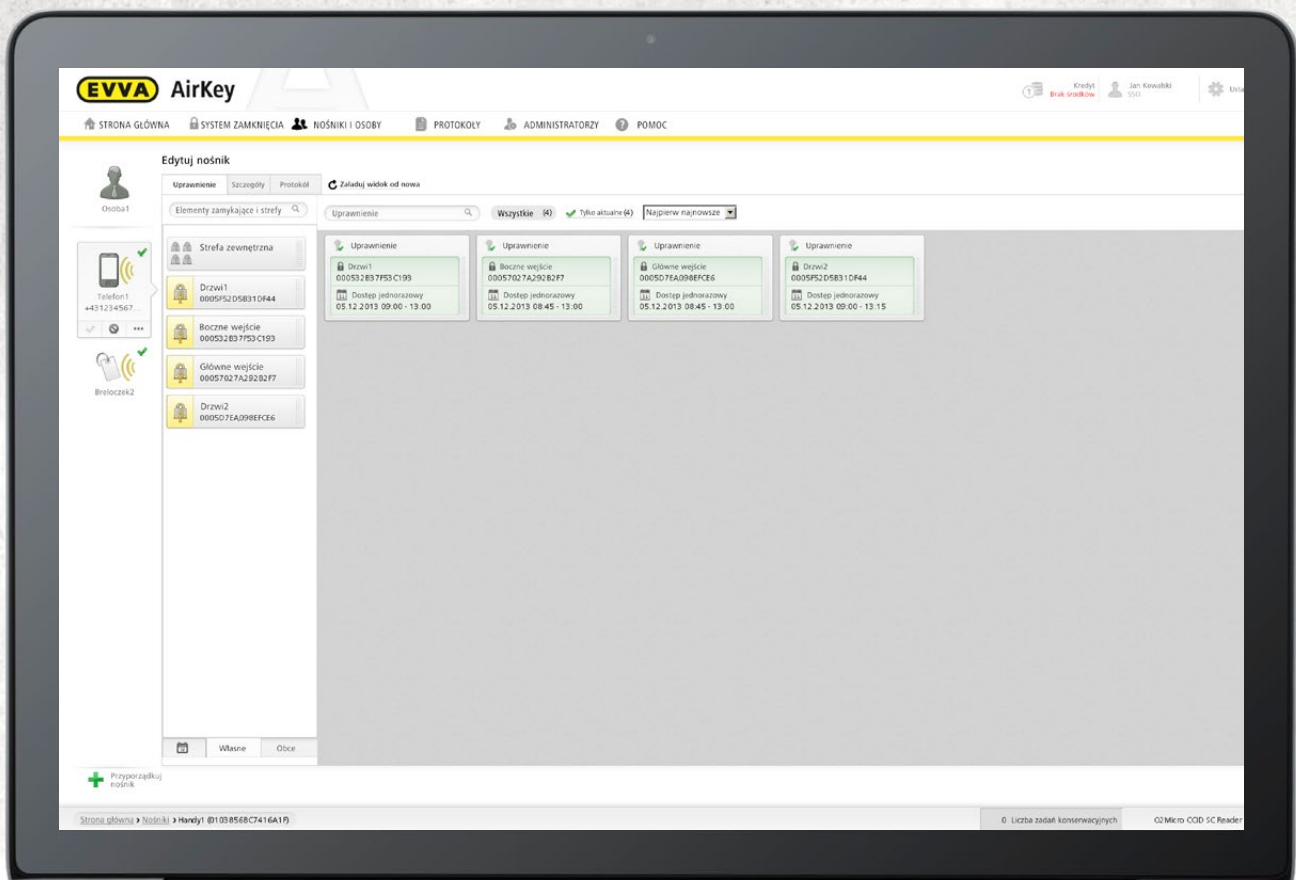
EVVA AirKey

Kredyt Brak środków
Jan Kowalski SSO
Usta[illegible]

STRONA GŁÓWNA SYSTEM ZAMKNIĘCIA NOŚNIKI I OSOBY PROTOKOŁY ADMINISTRATORZY POMOC

Edytuj nośnik

Osoba1

Uprawnienie Szczegóły Protokół
Załaduj widok od nowa

Elementy zamykające i strefy

Uprawnienie
Wszystkie (4)
Tylko aktualne (4)
Najpierw najnowsze

Telefon1
+431234567...

Breloczek2

Strefa zewnętrzna

Drzwi1
0005F52D5B31DF44

Boczne wejście
000532837F53C193

Główne wejście
00057027A29282F7

Drzwi2
00050D7EA098EFCE6

Uprawnienie
Drzwi1
000532837F53C193
Dostęp jednorazowy
05.12.2013 09:00 - 13:00

Uprawnienie
Boczne wejście
00057027A29282F7
Dostęp jednorazowy
05.12.2013 08:45 - 13:00

Uprawnienie
Główne wejście
0005D7EA098EFCE6
Dostęp jednorazowy
05.12.2013 08:45 - 13:00

Uprawnienie
Drzwi2
0005F52D5B31DF44
Dostęp jednorazowy
05.12.2013 09:00 - 13:15

Własne Obce

Przyporządkuj nośnik

Strona główna > Nośniki > Handy1 (01038568C7416A1F)

0 Liczba zadań konserwacyjnych
O2 Micro COD SC Reader